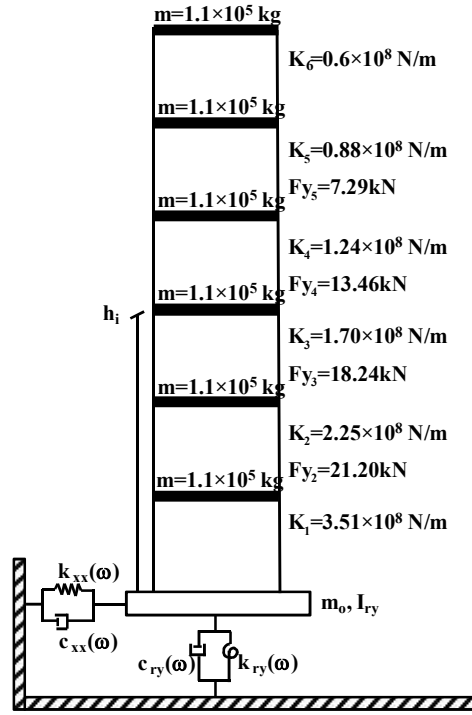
$m=1.1\times10^5$ kg

$K_6=0.6\times10^8$ N/m

$m=1.1\times10^5$ kg

$K_5=0.88\times10^8$ N/m

$Fy_5=7.29$kN

$m=1.1\times10^5$ kg

$K_4=1.24\times10^8$ N/m

$Fy_4=13.46$kN

$h_i$

$m=1.1\times10^5$ kg

$K_3=1.70\times10^8$ N/m

$Fy_3=18.24$kN

$m=1.1\times10^5$ kg

$K_2=2.25\times10^8$ N/m

$Fy_2=21.20$kN

$m=1.1\times10^5$ kg

$K_1=3.51\times10^8$ N/m

$k_{xx}(\omega)$

$c_{xx}(\omega)$

$m_o$, $I_{ry}$

$c_{ry}(\omega)$

$k_{ry}(\omega)$